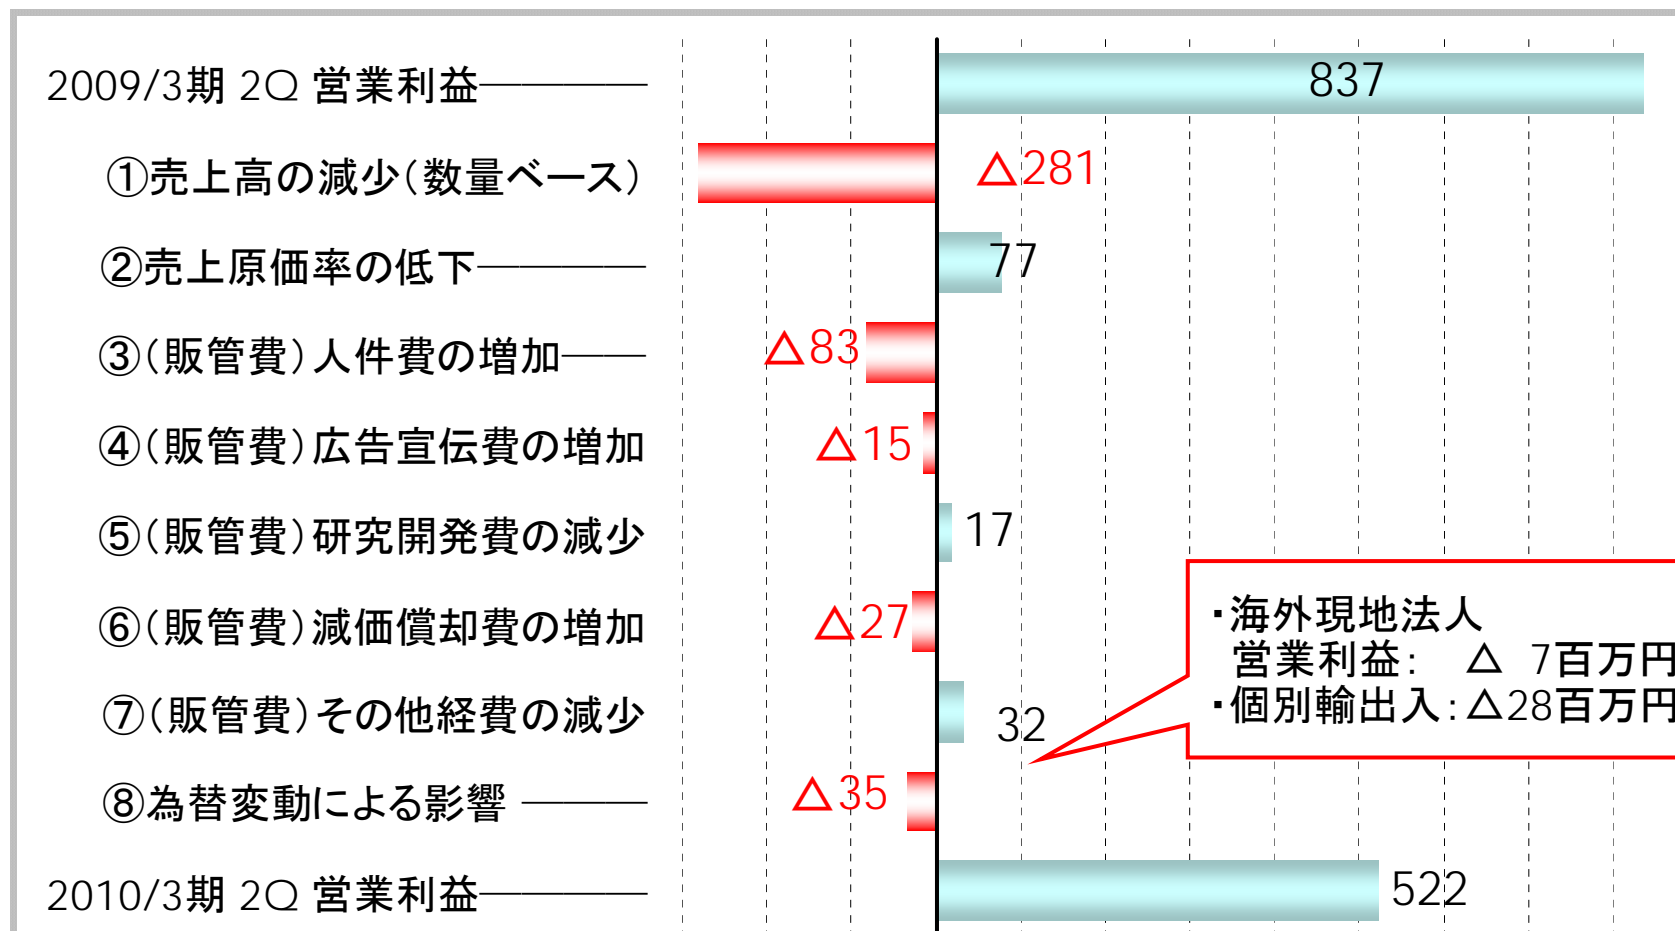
2009/3期 2Q 営業利益
①売上高の減少(数量ベース)
②売上原価率の低下
③(販管費)人件費の増加
④(販管費)広告宣伝費の増加
⑤(販管費)研究開発費の減少
⑥(販管費)減価償却費の増加
⑦(販管費)その他経費の減少
⑧為替変動による影響
2010/3期 2Q 営業利益

837
△281
77
△83
△15
17
△27
32
△35
522

・海外現地法人
営業利益: △ 7百万円
・個別輸出入:△28百万円